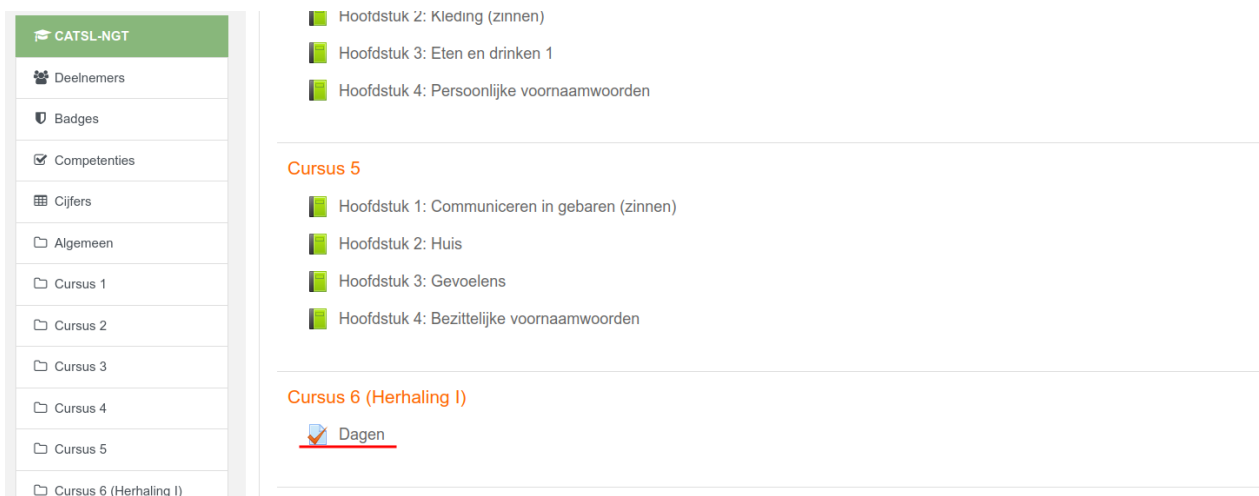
CATSL-NGT
Deelnemers
Badges
Competenties
Cijfers
Algemeen
Cursus 1
Cursus 2
Cursus 3
Cursus 4
Cursus 5
Cursus 6 (Herhaling I)

Hoofdstuk 2: Kleding (zinnen)
Hoofdstuk 3: Eten en drinken 1
Hoofdstuk 4: Persoonlijke voornaamwoorden

Cursus 5
Hoofdstuk 1: Communiceren in gebaren (zinnen)
Hoofdstuk 2: Huis
Hoofdstuk 3: Gevoelens
Hoofdstuk 4: Bezittelijke voornaamwoorden

Cursus 6 (Herhaling I)
Dagen